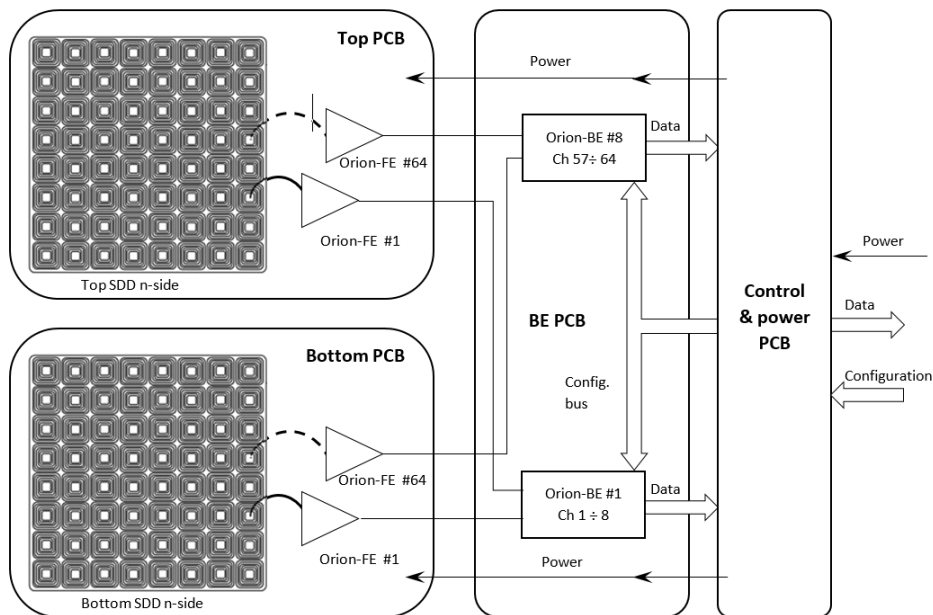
Top PCB

Power

Orion-BE #8
Ch 57÷ 64

Data

Orion-FE #64

Orion-FE #1

Power

Top SDD n-side

Control
& power
PCB

Data

BE PCB

Bottom PCB

Configuration

Config.
bus

Orion-FE #64

Orion-BE #1
Ch 1 ÷ 8

Data

Orion-FE #1

Power

Bottom SDD n-side